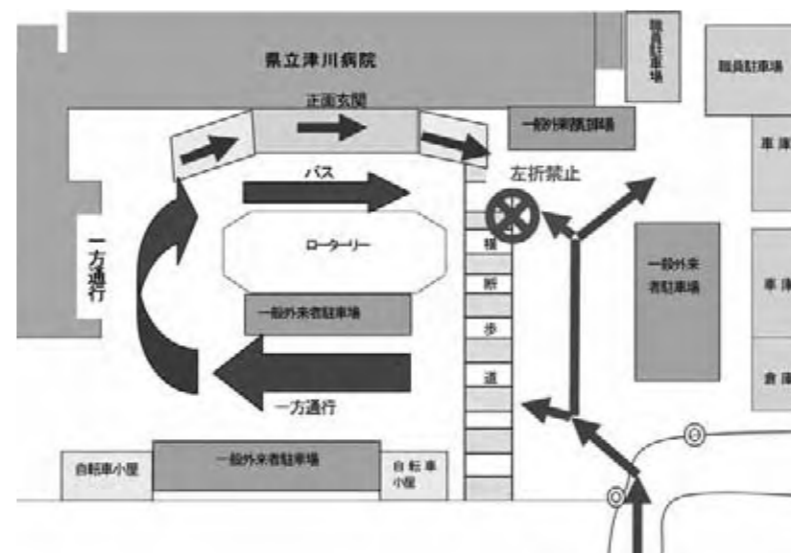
県立津川病院

職員駐車場

職員駐車場

正面玄関

一般外来駐車場

車 庫

左折禁止

バス

ローターリー

一方通行

横

断

歩

道

一般外来者駐車場

一般外来者駐車場

車 庫

倉 庫

一方通行

自転車小屋

一般外来者駐車場

自 転 車 小屋